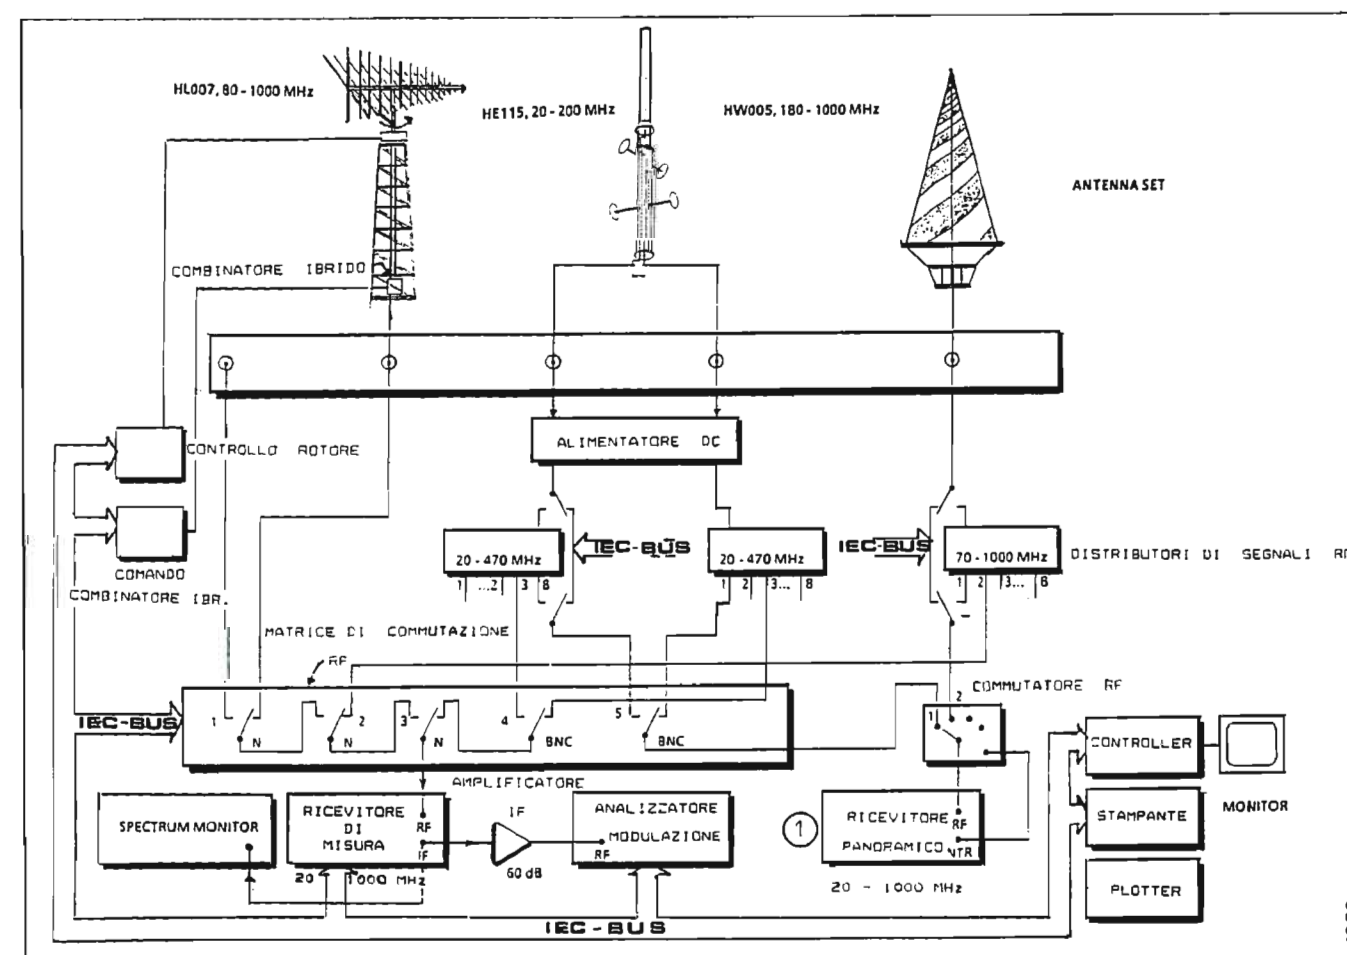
HL007, 80 - 1000 MHz

HE115, 20 - 200 MHz

HW005, 180 - 1000 MHz

ANTENNA SET

COMBINATORE IBRIDO

CONTROLLO ROTORE

ALIMENTATORE DC

COMANDO COMBINATORE IBR.

20 - 470 MHz

IEC-BUS

20 - 470 MHz

IEC-BUS

70 - 1000 MHz

DISTRIBUTORI DI SEGNALI RF

1 ...2 3 8

1 2 3... 8

1 2 3... 8

MATRICE DI COMMUTAZIONE

RF

COMMUTATORE RF

2

1

IEC-BUS

1 N 2 N 3 N 4 BNC 5 BNC

AMPLIFICATORE

CONTROLLER

MONITOR

SPECTRUM MONITOR

RICEVITORE DI MISURA

RF

IF

IF

ANALIZZATORE MODULAZIONE

RF

60 dB

1

RICEVITORE PANORAMICO

RF

NTR

STAMPANTE

20 1000 MHz

20 - 1000 MHz

PLOTTER

IEC-BUS